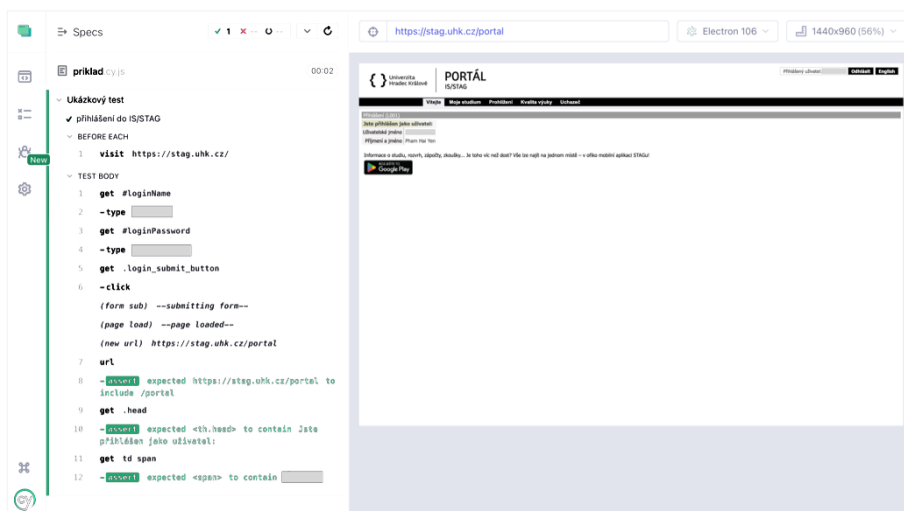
Specs ✓ 1 ✕ -- ○ --

https://stag.uhk.cz/portal

Electron 106

1440x960 (56%)

New

priklad.cy.js 00:02

Ukázkový test

✓ přihlášení do IS/STAG

BEFORE EACH

1 visit https://stag.uhk.cz/

TEST BODY

1 get #loginName

2 -type

3 get #loginPassword

4 -type

5 get .login_submit_button

6 -click

(form sub) --submitting form--

(page load) --page loaded--

(new url) https://stag.uhk.cz/portal

7 url

8 -assert expected https://stag.uhk.cz/portal to include /portal

9 get .head

10 -assert expected <th.head> to contain Jste přihlášen jako uživatel:

11 get td span

12 -assert expected <span> to contain

Univerzita Hradec Králové

PORTÁL IS/STAG

Přihlášený uživatel: Odhlásit English

Vítejte Moje studium Prohlížení Kvalita výuky Uchazeč

Přihlášení (STAG)

Jste přihlášen jako uživatel:

Uživatelské jméno

Příjmení a jméno Pham Hai Yen

Informace o studiu, rozvrh, zápočty, zkoušky... Je toho víc než dost? Vše lze najít na jednom místě – v nové mobilní aplikaci STAGu!

Google Play